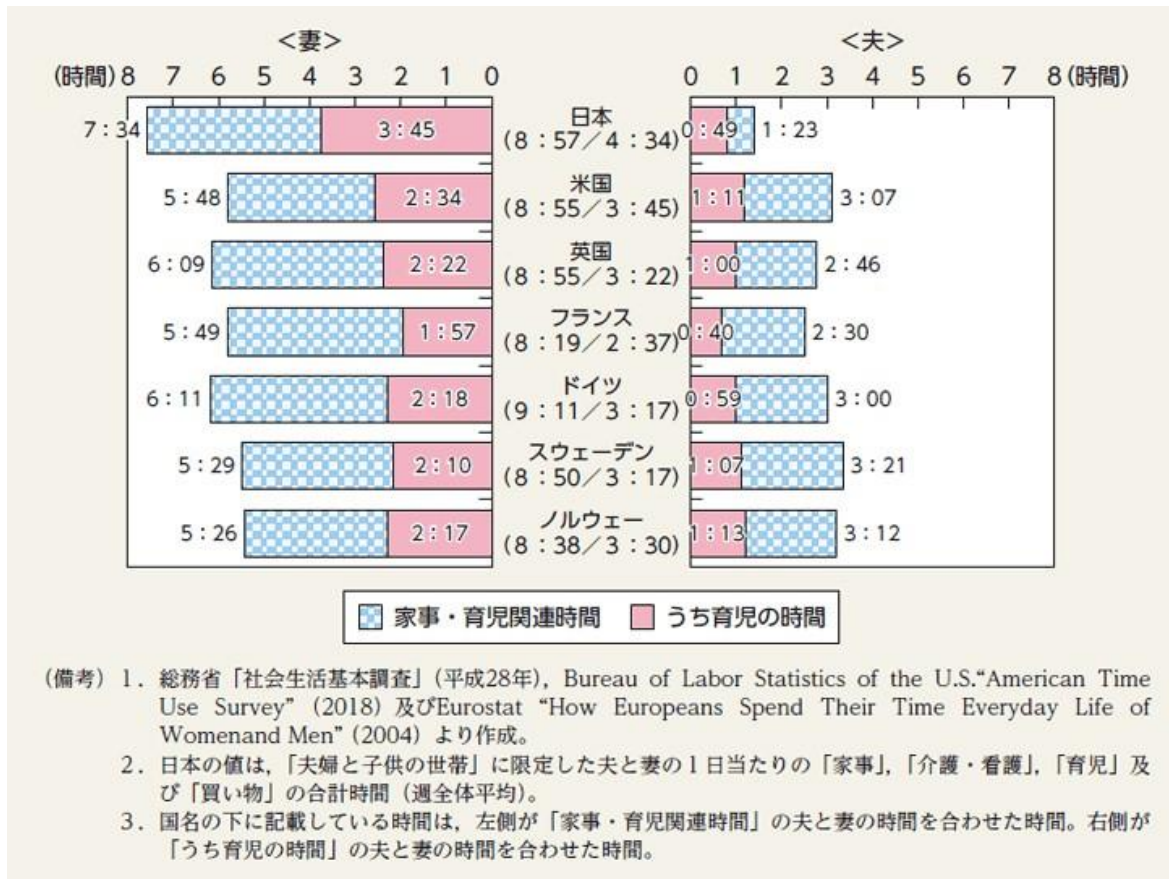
<妻>
(時間) 8 7 6 5 4 3 2 1 0

<夫>
0 1 2 3 4 5 6 7 8 (時間)

7：34 3：45 日本 (8：57／4：34) 0：49 1：23

5：48 2：34 米国 (8：55／3：45) 1：11 3：07

6：09 2：22 英国 (8：55／3：22) 1：00 2：46

5：49 1：57 フランス (8：19／2：37) 0：40 2：30

6：11 2：18 ドイツ (9：11／3：17) 0：59 3：00

5：29 2：10 スウェーデン (8：50／3：17) 1：07 3：21

5：26 2：17 ノルウェー (8：38／3：30) 1：13 3：12

家事・育児関連時間　うち育児の時間

(備考) 1．総務省「社会生活基本調査」(平成28年), Bureau of Labor Statistics of the U.S.“American Time Use Survey” (2018) 及びEurostat “How Europeans Spend Their Time Everyday Life of Womenand Men” (2004) より作成。
2．日本の値は,「夫婦と子供の世帯」に限定した夫と妻の1日当たりの「家事」,「介護・看護」,「育児」及び「買い物」の合計時間 (週全体平均)。
3．国名の下に記載している時間は, 左側が「家事・育児関連時間」の夫と妻の時間を合わせた時間。右側が「うち育児の時間」の夫と妻の時間を合わせた時間。